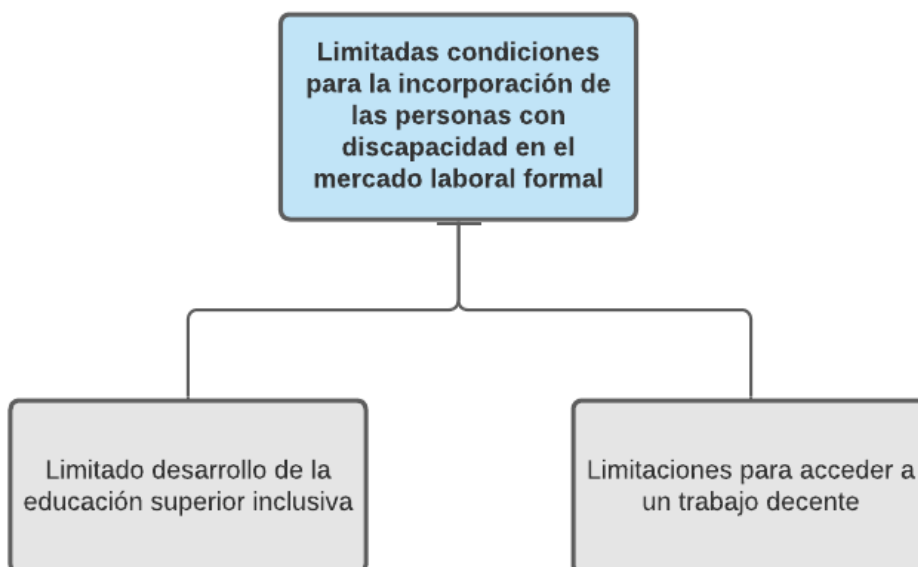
Limitadas condiciones para la incorporación de las personas con discapacidad en el mercado laboral formal

Limitado desarrollo de la educación superior inclusiva

Limitaciones para acceder a un trabajo decente